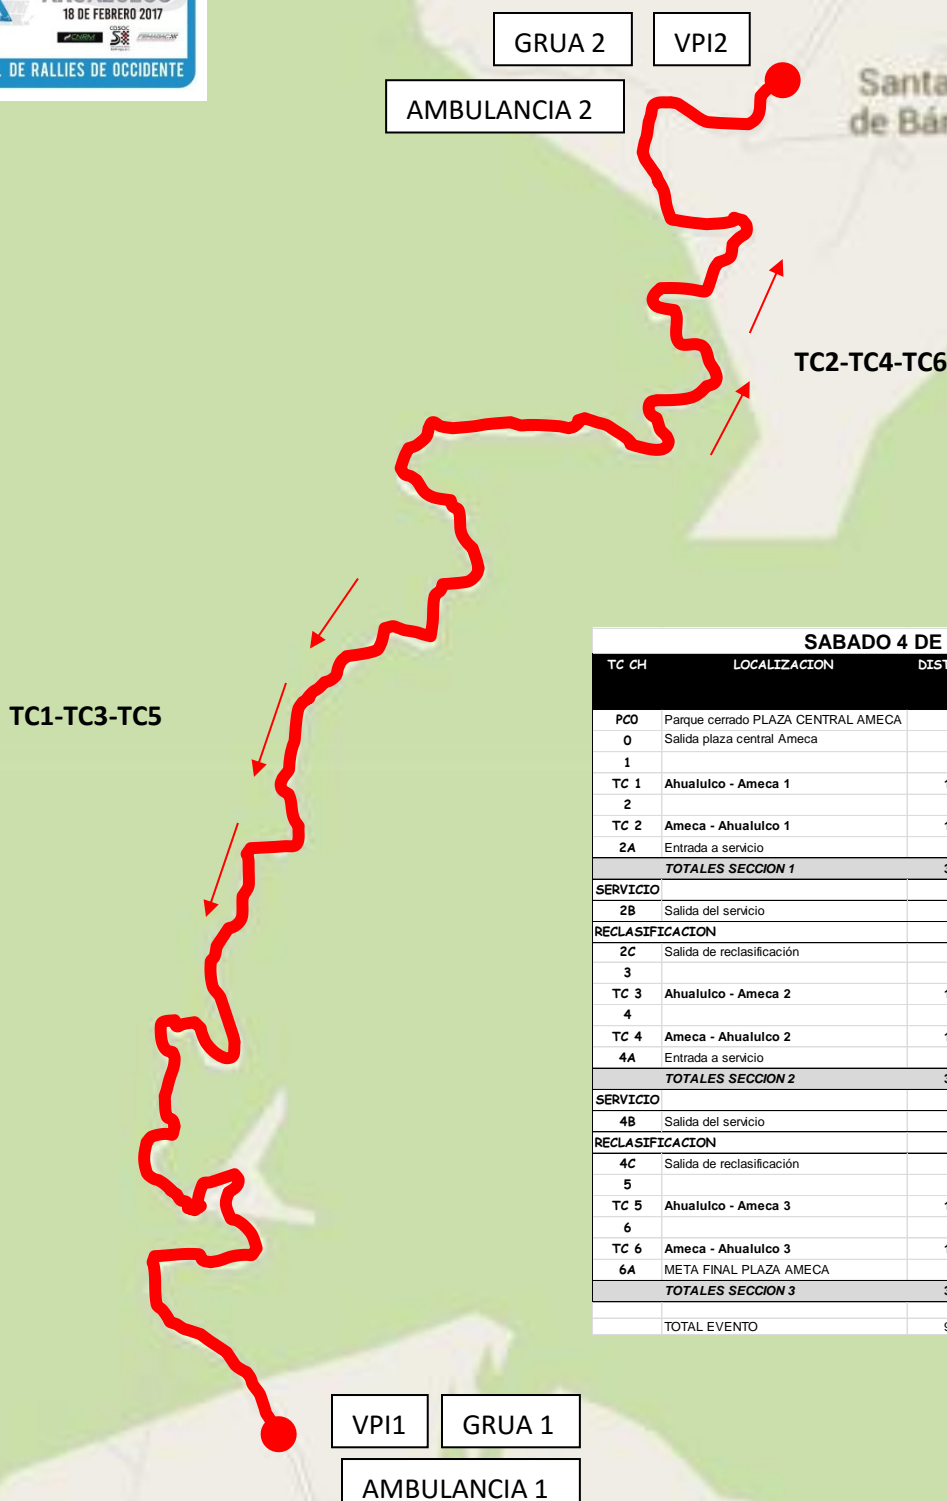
18 DE FEBRERO 2017

DE RALLIES DE OCCIDENTE

GRUA 2

VPI2

AMBULANCIA 2

Santa
de Bár

TC2-TC4-TC6

TC1-TC3-TC5

SABADO 4 DE

| TC CH | LOCALIZACION | DIST |
|---|---|---|
| PC0 | Parque cerrado PLAZA CENTRAL AMECA | |
| 0 | Salida plaza central Ameca | |
| 1 | | |
| TC 1 | Ahualulco - Ameca 1 | 1 |
| 2 | | |
| TC 2 | Ameca - Ahualulco 1 | 1 |
| 2A | Entrada a servicio | |
| | TOTALES SECCION 1 | 3 |
| SERVICIO | | |
| 2B | Salida del servicio | |
| RECLASIFICACION | | |
| 2C | Salida de reclasificación | |
| 3 | | |
| TC 3 | Ahualulco - Ameca 2 | 1 |
| 4 | | |
| TC 4 | Ameca - Ahualulco 2 | 1 |
| 4A | Entrada a servicio | |
| | TOTALES SECCION 2 | 3 |
| SERVICIO | | |
| 4B | Salida del servicio | |
| RECLASIFICACION | | |
| 4C | Salida de reclasificación | |
| 5 | | |
| TC 5 | Ahualulco - Ameca 3 | 1 |
| 6 | | |
| TC 6 | Ameca - Ahualulco 3 | 1 |
| 6A | META FINAL PLAZA AMECA | |
| | TOTALES SECCION 3 | 3 |
| | | |
| | TOTAL EVENTO | 9 |

VPI1

GRUA 1

AMBULANCIA 1